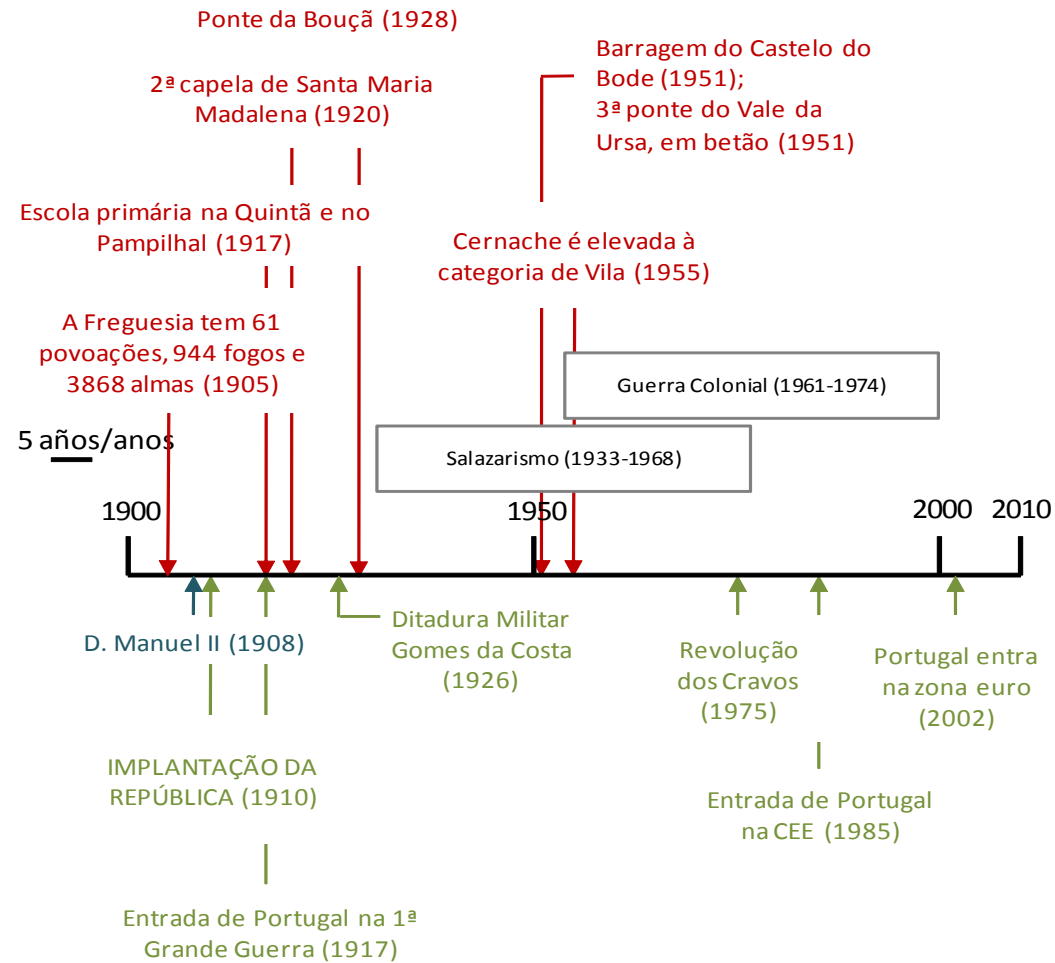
Ponte da Bouçã (1928)

2ª capela de Santa Maria Madalena (1920)

Barragem do Castelo do Bode (1951);
3ª ponte do Vale da Ursa, em betão (1951)

Escola primária na Quintã e no Pampilhal (1917)

Cernache é elevada à categoria de Vila (1955)

A Freguesia tem 61 povoações, 944 fogos e 3868 almas (1905)

Guerra Colonial (1961-1974)

5 años/anos

Salazarismo (1933-1968)

1900

1950

2000

2010

D. Manuel II (1908)

Ditadura Militar Gomes da Costa (1926)

Revolução dos Cravos (1975)

Portugal entra na zona euro (2002)

IMPLANTAÇÃO DA REPÚBLICA (1910)

Entrada de Portugal na CEE (1985)

Entrada de Portugal na 1ª Grande Guerra (1917)